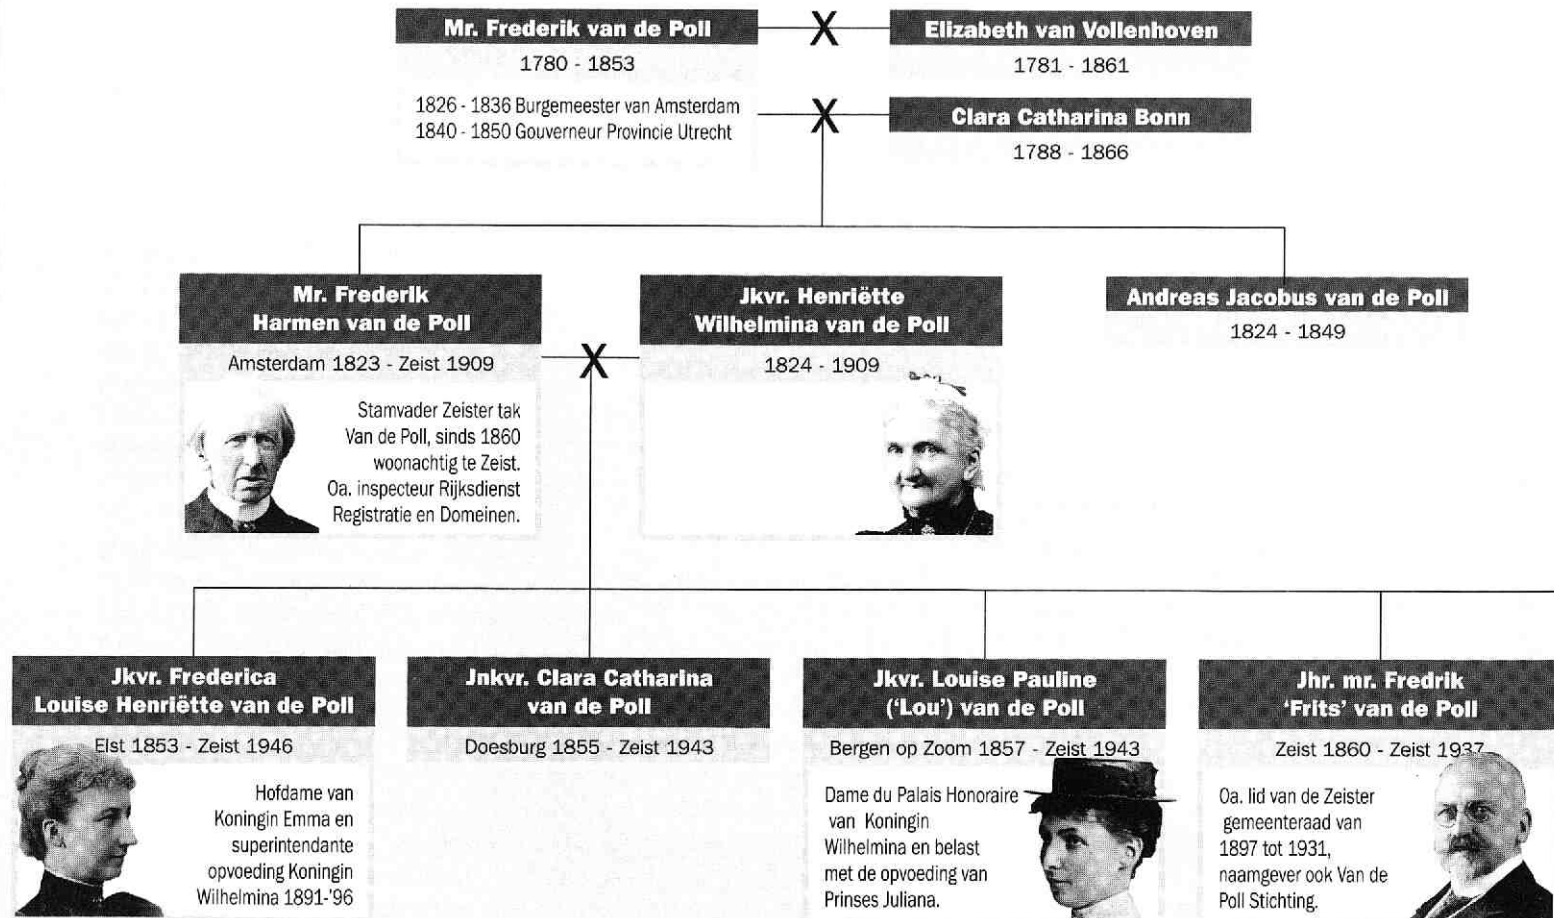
Mr. Frederik van de Poll
1780 - 1853

X

Elizabeth van Vollenhoven
1781 - 1861

1826 - 1836 Burgemeester van Amsterdam
1840 - 1850 Gouverneur Provincie Utrecht

X

Clara Catharina Bonn
1788 - 1866

Mr. Frederik Harmen van de Poll
Amsterdam 1823 - Zeist 1909

Stamvader Zeister tak Van de Poll, sinds 1860 woonachtig te Zeist. Oa. inspecteur Rijksdienst Registratie en Domeinen.

X

Jkvr. Henriëtte Wilhelmina van de Poll
1824 - 1909

Andreas Jacobus van de Poll
1824 - 1849

Jkvr. Frederica Louise Henriëtte van de Poll
Elst 1853 - Zeist 1946

Hofdame van Koningin Emma en superintendante opvoeding Koningin Wilhelmina 1891-'96

Jnkvr. Clara Catharina van de Poll
Doesburg 1855 - Zeist 1943

Jkvr. Louise Pauline ('Lou') van de Poll
Bergen op Zoom 1857 - Zeist 1943

Dame du Palais Honoraire van Koningin Wilhelmina en belast met de opvoeding van Prinses Juliana.

Jhr. mr. Fredrik 'Frits' van de Poll
Zeist 1860 - Zeist 1937

Oa. lid van de Zeister gemeenteraad van 1897 tot 1931, naamgever ook Van de Poll Stichting.